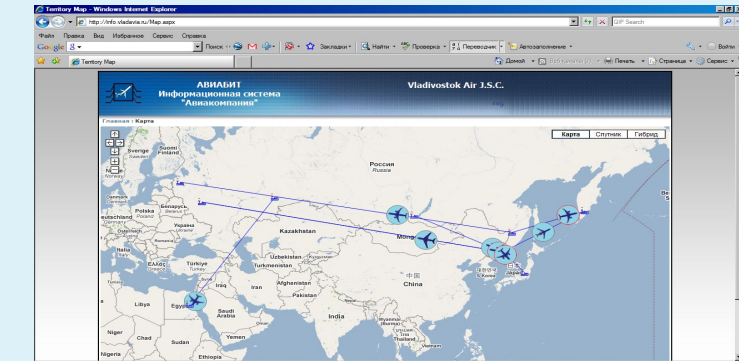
Territory Map - Windows Internet Explorer

http://info.vladavia.ru/Map.aspx

QIP Search

Файл Правка Вид Избранное Сервис Справка

Google

Поиск

Закладки

Найти

Проверка

Переводчик

Автозаполнение

Войти

Territory Map

Домой

Избранное

Печать

Страница

Сервис

АВИАБИТ
Информационная система
"Авиакомпания"

Vladivostok Air J.S.C.

Главная : Карта

Карта

Спутник

Гибрид

Sverige

Suomi Finland

Россия Russia

Polska

Беларусь

eutschland

Україна

Kazakhstan

Mongo

Ελλάς

Türkiye

Uzbekistan

Turkmenistan

Afghanistan

Pakistan

Iraq

Iran

Libya

Egypt

Saudi Arabia

Yemen

Niger

Chad

Sudan

Ethiopia

Nigeria

中国 China

Osaka

Seoul